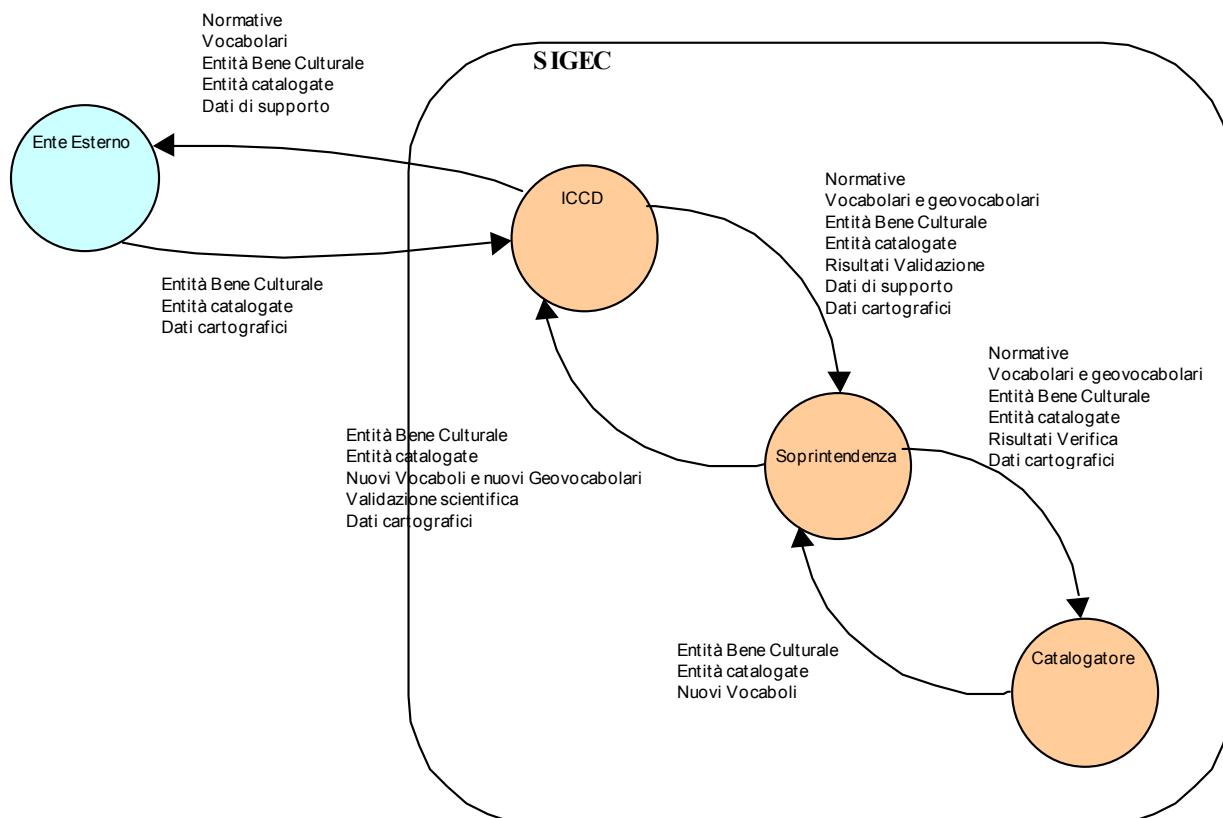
Normative
Vocabolari
Entità Bene Culturale
Entità catalogate
Dati di supporto

SIGEC

Ente Esterno

ICCD

Entità Bene Culturale
Entità catalogate
Dati cartografici

Normative
Vocabolari e geovocabolari
Entità Bene Culturale
Entità catalogate
Risultati Validazione
Dati di supporto
Dati cartografici

Normative
Vocabolari e geovocabolari
Entità Bene Culturale
Entità catalogate
Risultati Verifica
Dati cartografici

Entità Bene Culturale
Entità catalogate
Nuovi Vocaboli e nuovi Geovocabolari
Validazione scientifica
Dati cartografici

Soprintendenza

Entità Bene Culturale
Entità catalogate
Nuovi Vocaboli

Catalogatore